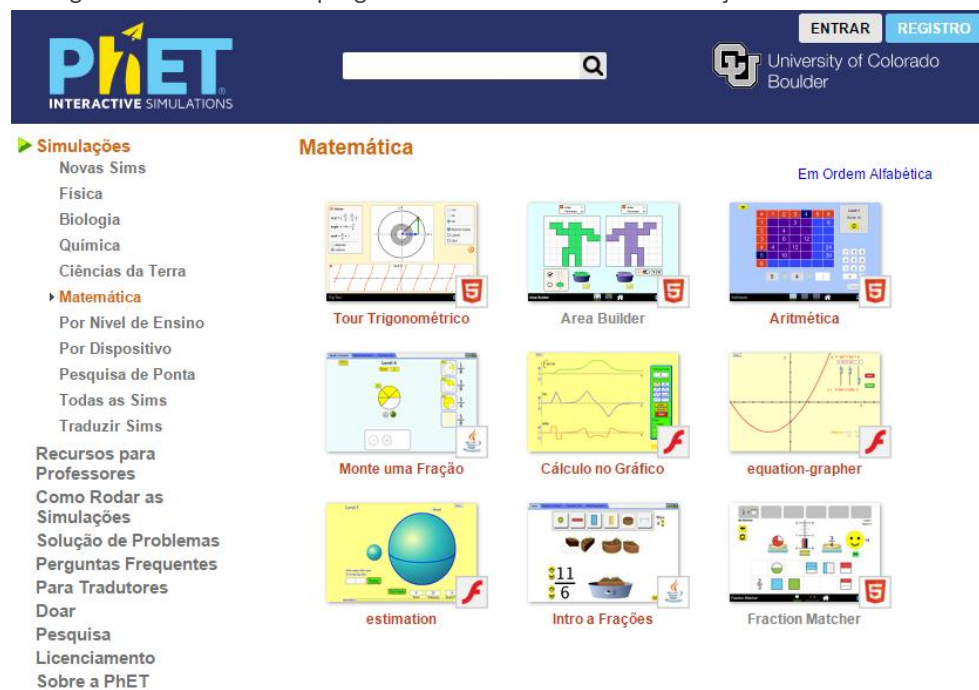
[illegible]

ENTRAR REGISTRO

PhET INTERACTIVE SIMULATIONS

University of Colorado Boulder

Simulações
Novas Sims
Física
Biologia
Química
Ciências da Terra
Matemática
Por Nível de Ensino
Por Dispositivo
Pesquisa de Ponta
Todas as Sims
Traduzir Sims
Recursos para Professores
Como Rodar as Simulações
Solução de Problemas
Perguntas Frequentes
Para Tradutores
Doar
Pesquisa
Licenciamento
Sobre a PhET

Matemática

Em Ordem Alfabética

Tour Trigonométrico
Area Builder
Aritmética
Monte uma Fração
Cálculo no Gráfico
equation-grapher
estimation
Intro a Frações
Fraction Matcher